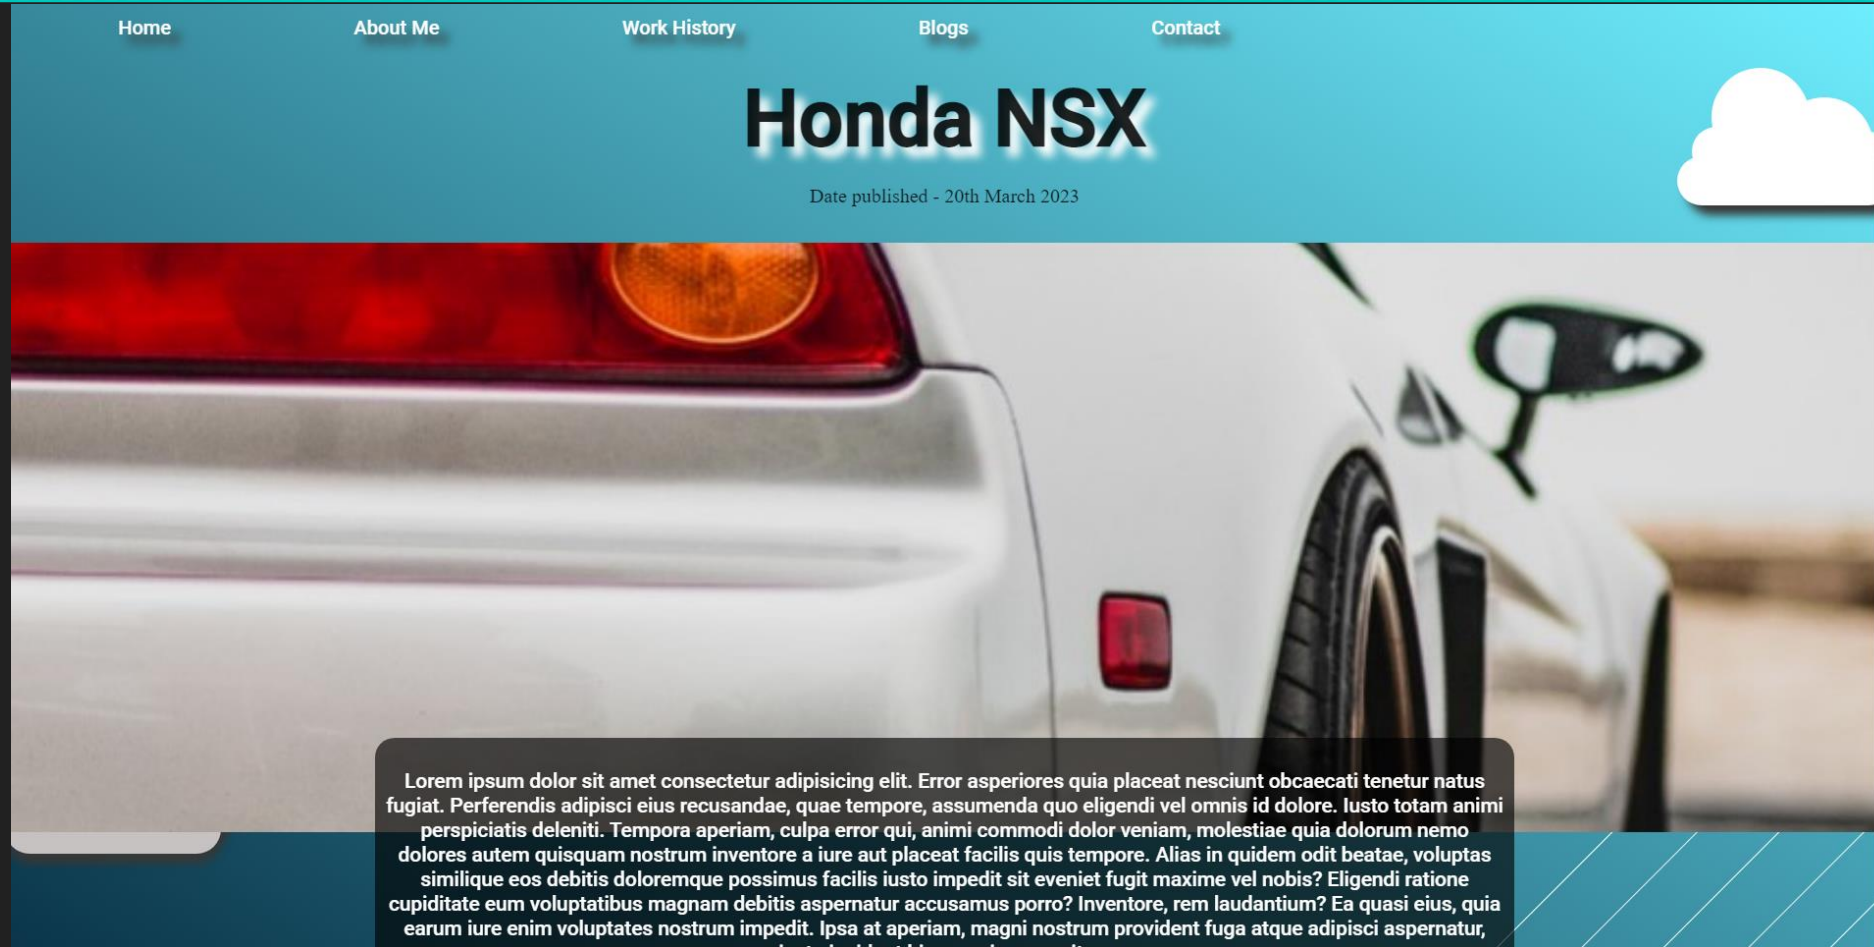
Home About Me Work History Blogs Contact

Honda NSX

Date published - 20th March 2023

Lorem ipsum dolor sit amet consectetur adipisicing elit. Error asperiores quia placeat nesciunt obcaecati tenetur natus fugiat. Perferendis adipisci eius recusandae, quae tempore, assumenda quo eligendi vel omnis id dolore. Iusto totam animi perspiciatis deleniti. Tempora aperiam, culpa error qui, animi commodi dolor veniam, molestiae quia dolorum nemo dolores autem quisquam nostrum inventore a iure aut placeat facilis quis tempore. Alias in quidem odit beatae, voluptas similique eos debitis doloremque possimus facilis iusto impedit sit eveniet fugit maxime vel nobis? Eligendi ratione cupiditate eum voluptatibus magnam debitis aspernatur accusamus porro? Inventore, rem laudantium? Ea quasi eius, quia earum iure enim voluptates nostrum impedit. Ipsa at aperiam, magni nostrum provident fuga atque adipisci aspernatur, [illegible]